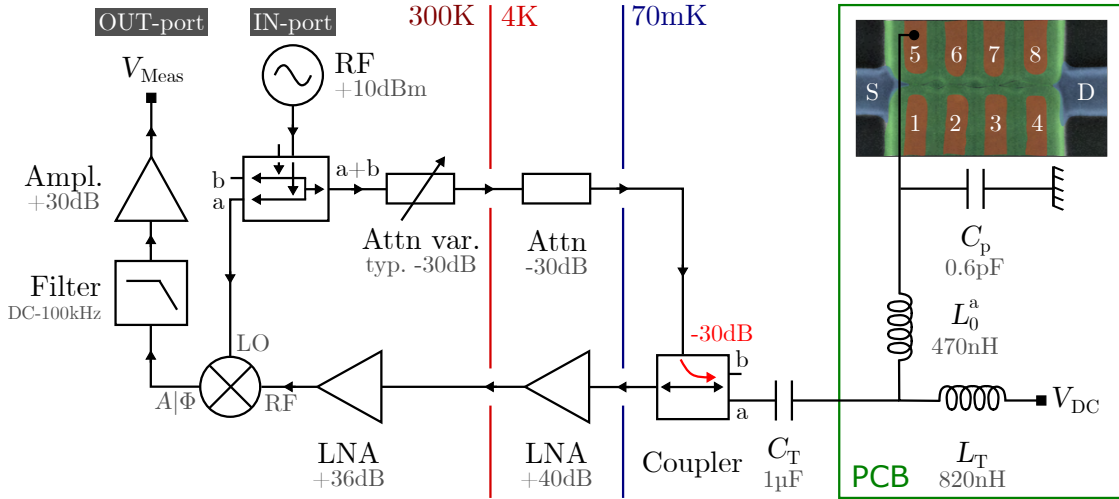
OUT-port
IN-port
300K
4K
70mK
PCB

$V_{\mathrm{Meas}}$
RF
+10dBm
Ampl.
+30dB
b
a
a+b
Attn var.
typ. -30dB
Attn
-30dB
Filter
DC-100kHz
LO
$A|\Phi$
RF
LNA
+36dB
LNA
+40dB
-30dB
b
a
Coupler
$C_{\mathrm{T}}$
1µF

5
6
7
8
S
D
1
2
3
4

$C_{\mathrm{p}}$
0.6pF
$L_0^{\mathrm{a}}$
470nH
$V_{\mathrm{DC}}$
$L_{\mathrm{T}}$
820nH